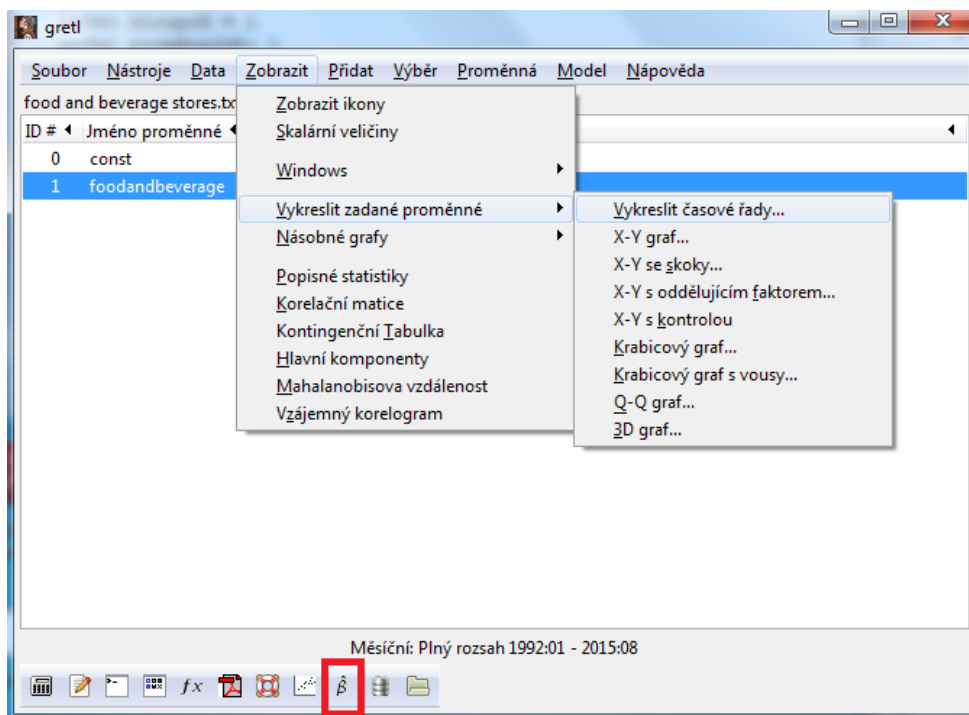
gretl

Soubor Nástroje Data Zobrazit Přidat Výběr Proměnná Model Nápověda

food and beverage stores.tx

| ID # | Jméno proměnné |
|---|---|
| 0 | const |
| 1 | foodandbeverage |

Zobrazit ikony
Skalární veličiny

Windows

Vykreslit zadané proměnné
Násobné grafy

Popisné statistiky
Korelační matice
Kontingenční Tabulka
Hlavní komponenty
Mahalanobisova vzdálenost
Vzájemný korelogram

Vykreslit časové řady...
X-Y graf...
X-Y se skoky...
X-Y s oddělujícím faktorem...
X-Y s kontrolou
Krabicový graf...
Krabicový graf s vousy...
Q-Q graf...
3D graf...

Měsíční: Plný rozsah 1992:01 - 2015:08

$fx$ $\hat{\beta}$